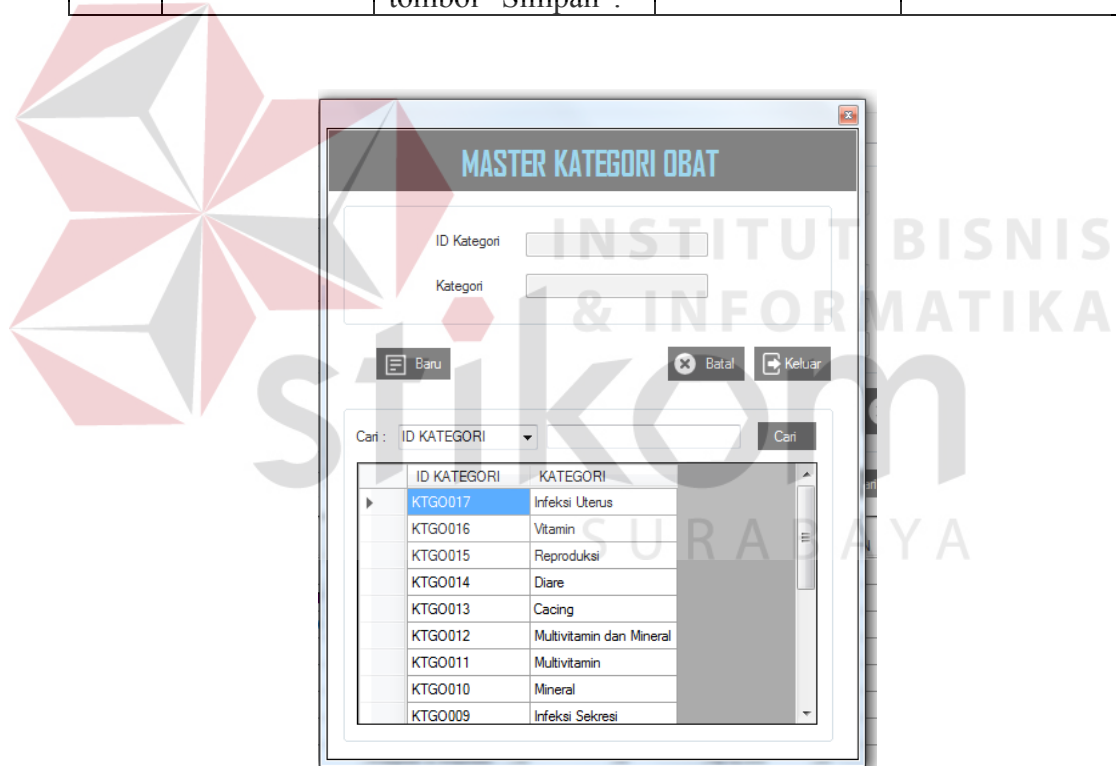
tombol "Simpan".

INSTITUT BISNIS & INFORMATIKA stikom SURABAYA

MASTER KATEGORI OBAT

ID Kategori

Kategori

Baru

Batal

Keluar

Cari : ID KATEGORI

Cari

| ID KATEGORI | KATEGORI |
|---|---|
| KTGO017 | Infeksi Uterus |
| KTGO016 | Vitamin |
| KTGO015 | Reproduksi |
| KTGO014 | Diare |
| KTGO013 | Cacing |
| KTGO012 | Multivitamin dan Mineral |
| KTGO011 | Multivitamin |
| KTGO010 | Mineral |
| KTGO009 | Infeksi Sekresi |